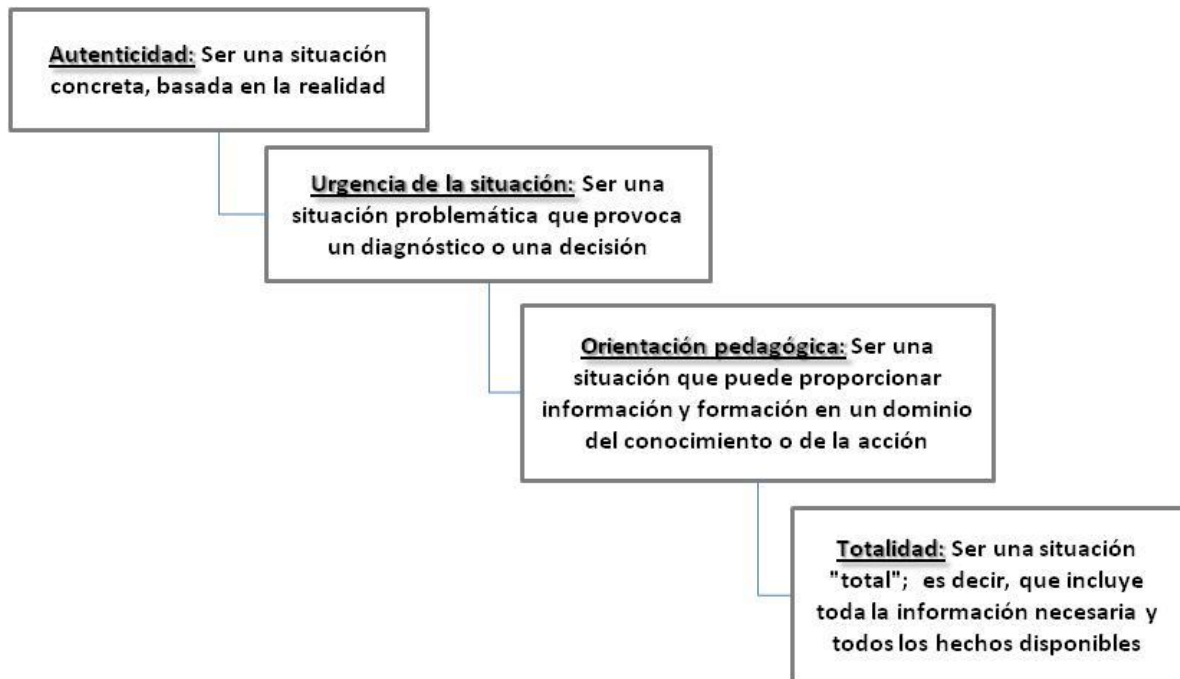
Autenticidad: Ser una situación concreta, basada en la realidad

Urgencia de la situación: Ser una situación problemática que provoca un diagnóstico o una decisión

Orientación pedagógica: Ser una situación que puede proporcionar información y formación en un dominio del conocimiento o de la acción

Totalidad: Ser una situación "total"; es decir, que incluye toda la información necesaria y todos los hechos disponibles